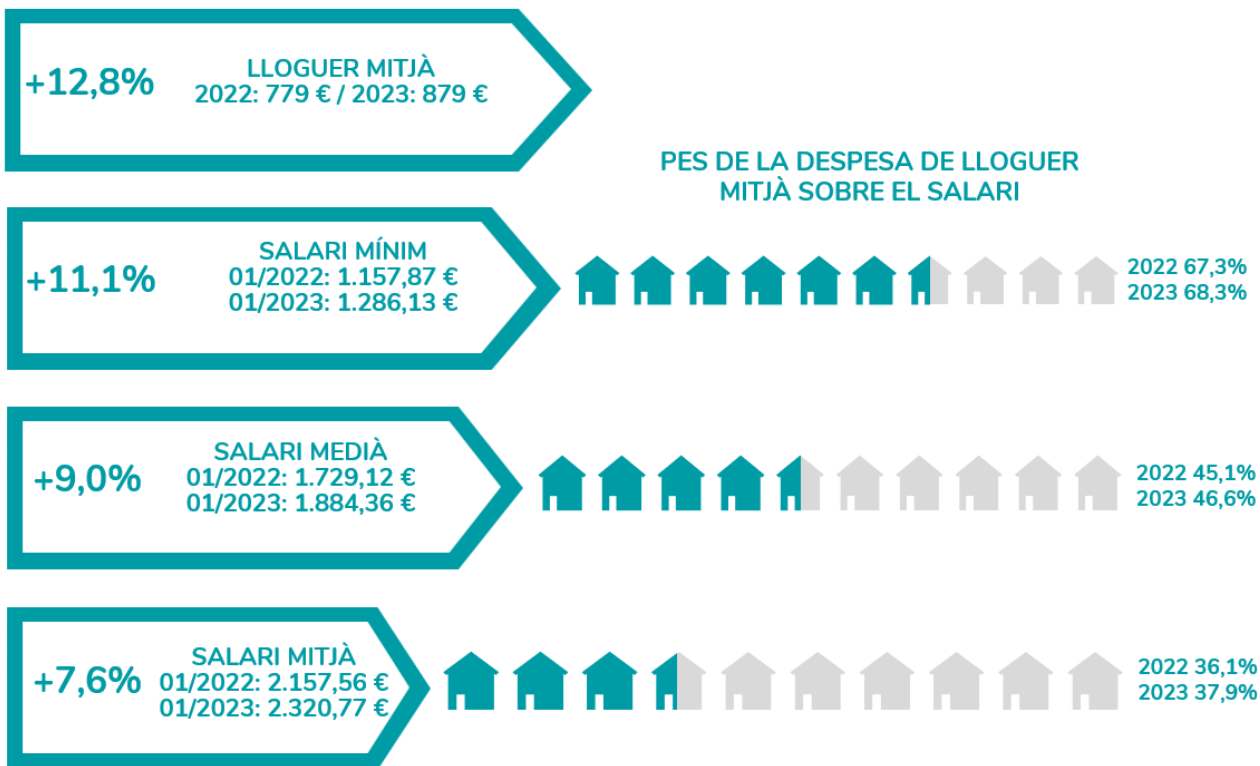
+12,8%
LLOGUER MITJÀ
2022: 779 € / 2023: 879 €

PES DE LA DESPESA DE LLOGUER MITJÀ SOBRE EL SALARI

+11,1%
SALARI MÍNIM
01/2022: 1.157,87 €
01/2023: 1.286,13 €

2022 67,3%
2023 68,3%

+9,0%
SALARI MEDIÀ
01/2022: 1.729,12 €
01/2023: 1.884,36 €

2022 45,1%
2023 46,6%

+7,6%
SALARI MITJÀ
01/2022: 2.157,56 €
01/2023: 2.320,77 €

2022 36,1%
2023 37,9%